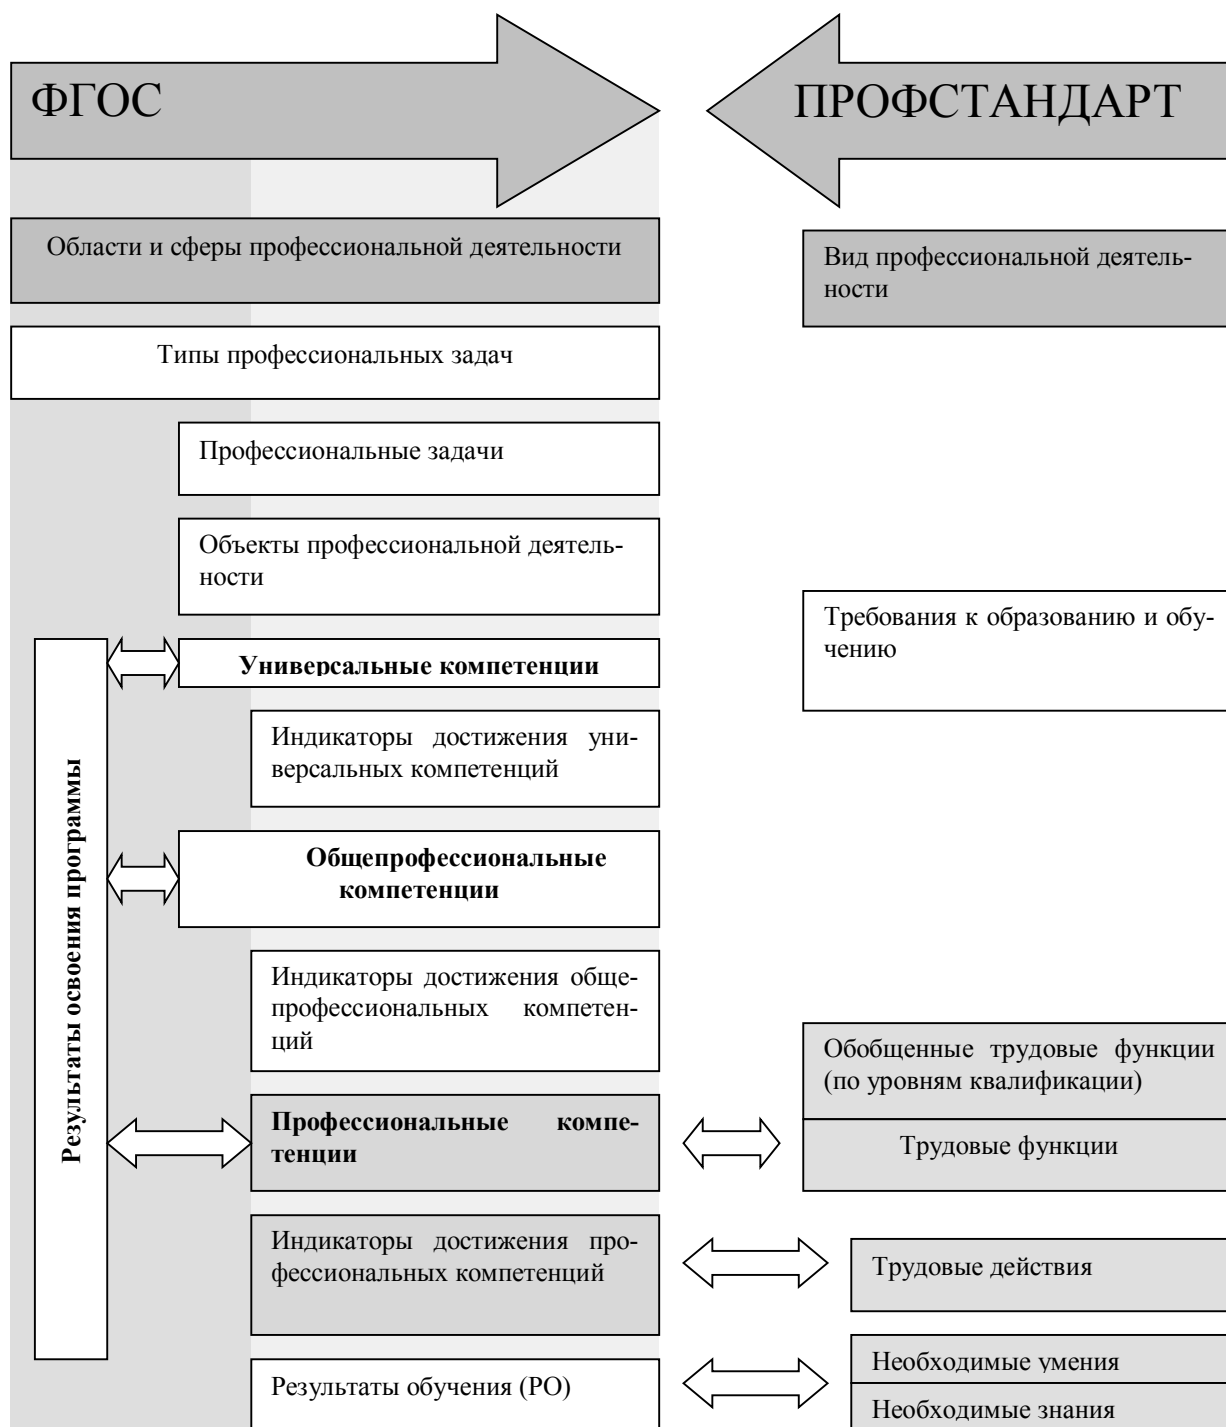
ФГОС

ПРОФСТАНДАРТ

Области и сферы профессиональной деятельности

Вид профессиональной деятельности

Типы профессиональных задач

Профессиональные задачи

Объекты профессиональной деятельности

Требования к образованию и обучению

Результаты освоения программы

Универсальные компетенции

Индикаторы достижения универсальных компетенций

Общепрофессиональные компетенции

Индикаторы достижения общепрофессиональных компетенций

Обобщенные трудовые функции (по уровням квалификации)

Профессиональные компетенции

Трудовые функции

Индикаторы достижения профессиональных компетенций

Трудовые действия

Результаты обучения (РО)

Необходимые умения

Необходимые знания